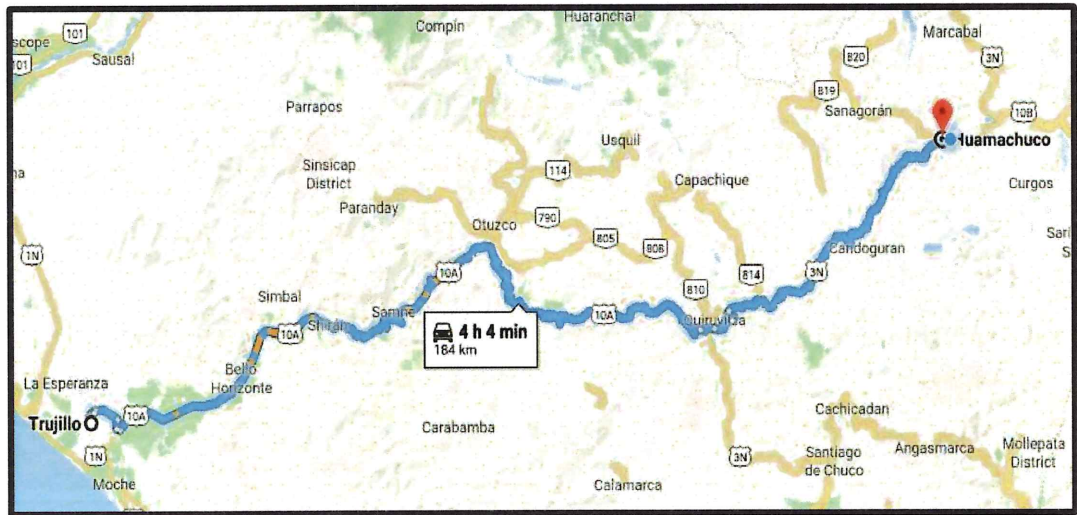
scope
101
101
Sausal
Compín
Huaranchal
Marcabal
820
3N
819
Sanagorán
10B
Huamachuco
Parrapos
Usquil
Sinsicap District
114
Capachique
Curgos
Paranday
790
Otuzco
805
806
Cachicadan
Sari
1N
10A
814
Candoguran
3N
810
Simbal
Shiran
Samne
4 h 4 min
184 km
10A
Quiruvilca
10A
Bello Horizonte
La Esperanza
10A
Trujillo
Carabamba
Cachicadan
Angasmarca
Mollepata District
1N
3N
Santiago de Chuco
Moche
Calamarca